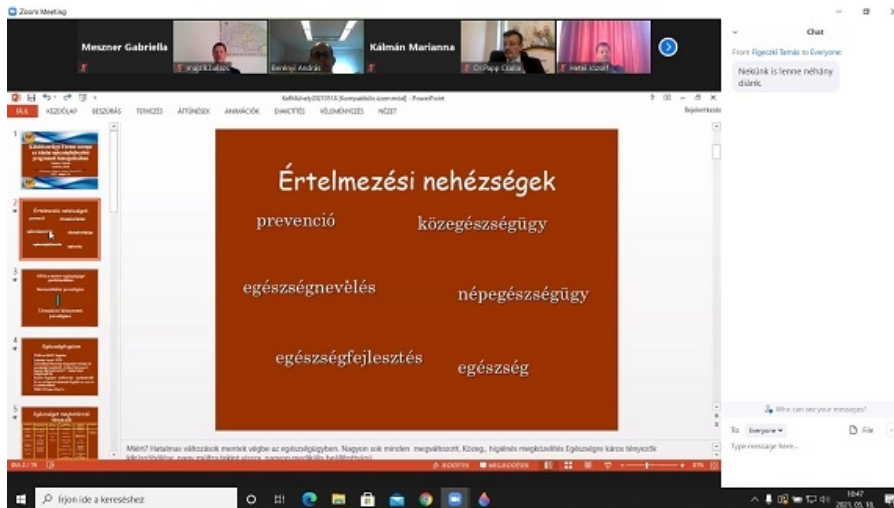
Zoom Meeting

Meszner Gabriella

Kálmán Marianna

Chat

From Figeczki Tamás to Everyone

Nekünk is lenne néhány diánk.

FÁJL KEZDŐLAP BESZÚRÁS TERVEZÉS ÁTTŰNÉSEK ANIMÁCIÓK DIAVETÍTÉS KORREKTÚRA NÉZET

Értelmezési nehézségek

prevenció

közegészségügy

egészségnevelés

népegészségügy

egészségfejlesztés

egészség

Miért? Hatalmas változások mentek végbe az egészségügyben. Nagyon sok minden megváltozott. Közeg., higiénés megközelítés Egészségre káros tényezők

Who can see your messages?

To: Everyone

File

Type message here...

Írjon ide a kereséshez

10:47
2021. 05. 18.